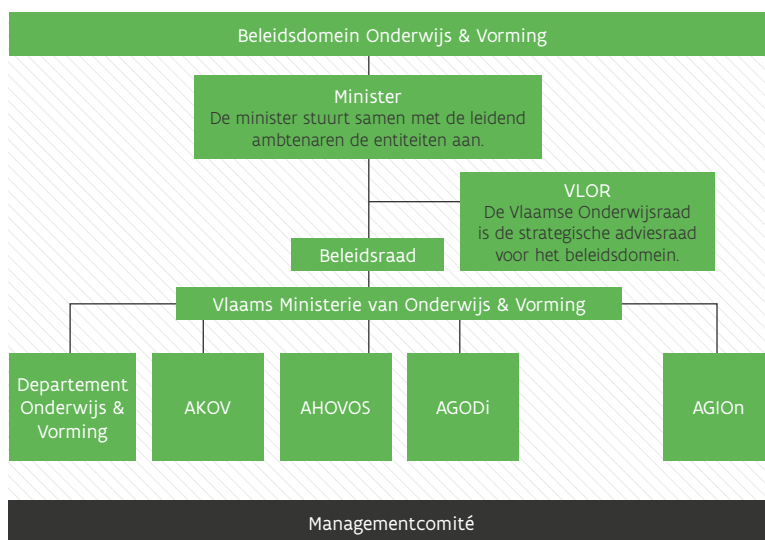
Beleidsdomein Onderwijs & Vorming

Minister
De minister stuurt samen met de leidend ambtenaren de entiteiten aan.

VLOR
De Vlaamse Onderwijsraad is de strategische adviesraad voor het beleidsdomein.

Beleidsraad

Vlaams Ministerie van Onderwijs & Vorming

Departement Onderwijs & Vorming

AKOV

AHOVOS

AGODi

AGIOn

Managementcomité